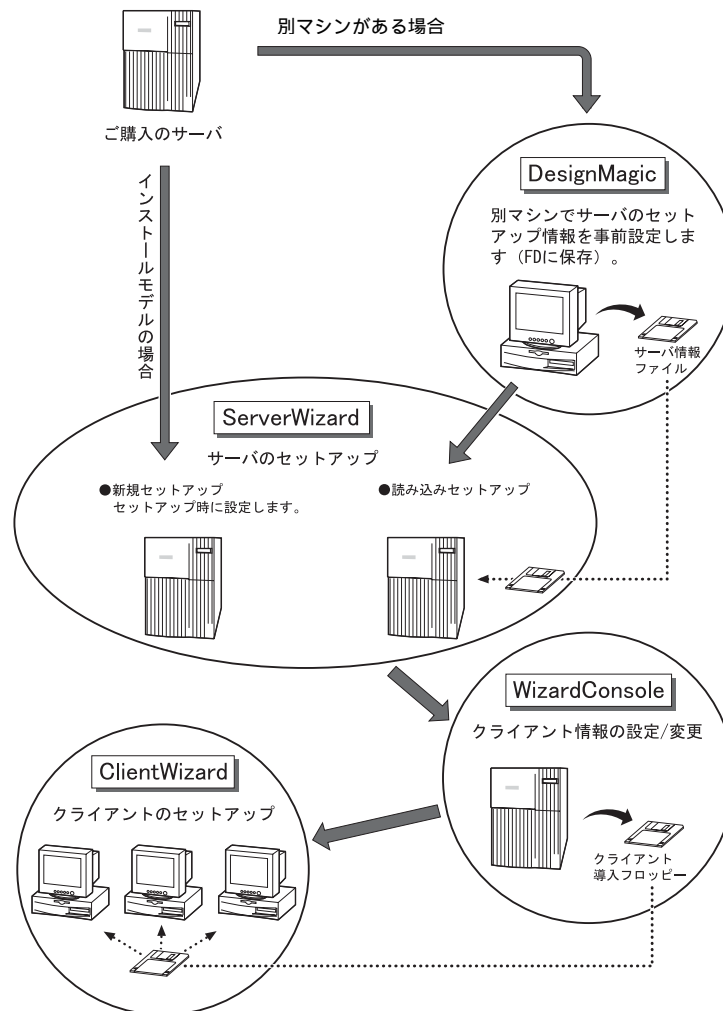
別マシンがある場合

ご購入のサーバ

インストールモデルの場合

DesignMagic

別マシンでサーバのセットアップ情報を事前設定します（FDに保存）。

サーバ情報ファイル

ServerWizard

サーバのセットアップ

●新規セットアップ
セットアップ時に設定します。

●読み込みセットアップ

WizardConsole

クライアント情報の設定/変更

クライアント導入フロッピー

ClientWizard

クライアントのセットアップ